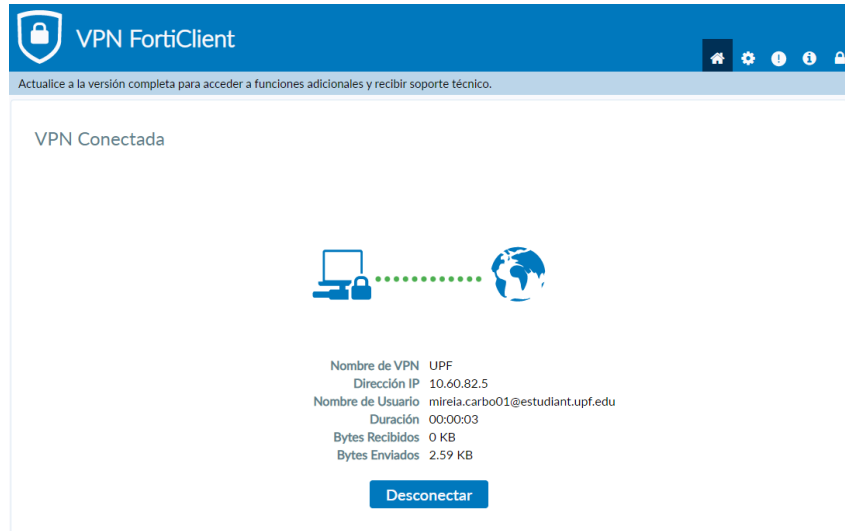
VPN FortiClient

Actualice a la versión completa para acceder a funciones adicionales y recibir soporte técnico.

VPN Conectada

| | |
|---|---|
| Nombre de VPN | UPF |
| Dirección IP | 10.60.82.5 |
| Nombre de Usuario | mireia.carbo01@estudiant.upf.edu |
| Duración | 00:00:03 |
| Bytes Recibidos | 0 KB |
| Bytes Enviados | 2.59 KB |

Desconectar